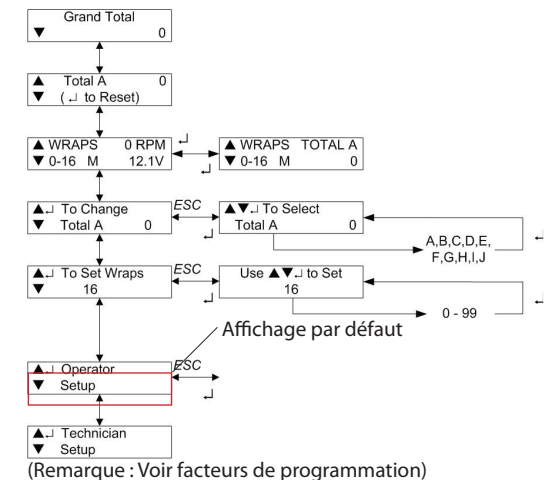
Grand Total
▼ 0

▲ Total A 0
▼ ( ↵ to Reset)

▲ WRAPS 0 RPM
▼ 0-16 M 12.1V

↵

▲ WRAPS TOTAL A
▼ 0-16 M 0

▲↵ To Change
▼ Total A 0

ESC

↵

▲▼↵ To Select
Total A 0

A,B,C,D,E,
F,G,H,I,J

↵

▲↵ To Set Wraps
▼ 16

ESC

↵

Use ▲▼↵ to Set
16

0 - 99

↵

Affichage par défaut

▲↵ Operator
▼ Setup

ESC

↵

▲↵ Technician
▼ Setup

(Remarque : Voir facteurs de programmation)